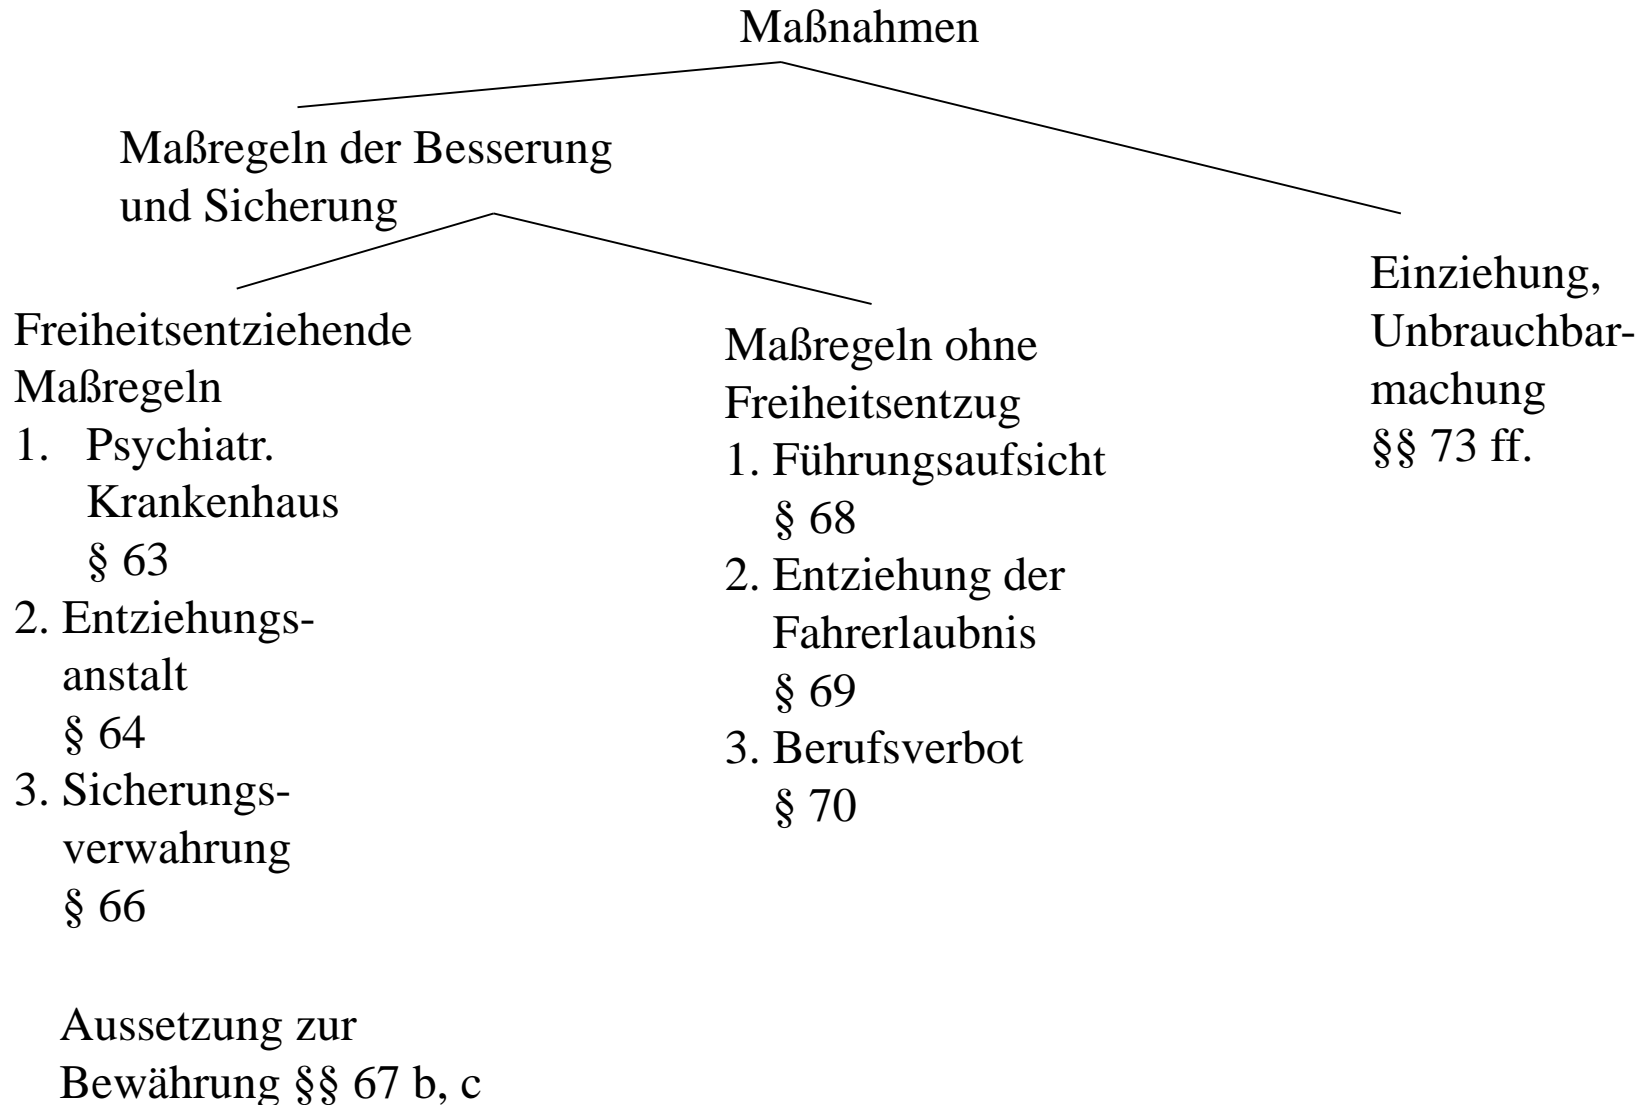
Maßnahmen

Maßregeln der Besserung und Sicherung

Freiheitsentziehende Maßregeln
1. Psychiatr. Krankenhaus § 63
2. Entziehungsanstalt § 64
3. Sicherungsverwahrung § 66

Aussetzung zur Bewährung §§ 67 b, c

Maßregeln ohne Freiheitsentzug
1. Führungsaufsicht § 68
2. Entziehung der Fahrerlaubnis § 69
3. Berufsverbot § 70

Einziehung, Unbrauchbarmachung §§ 73 ff.